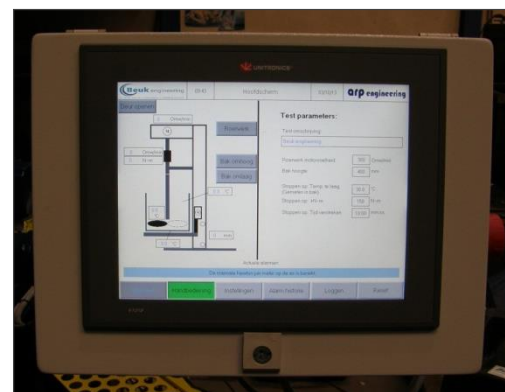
VERTRONIC

Rouk engineering

Handbediening

arp engineering

Test parameters:

Roteren

Bak omhoog

Bak omlaag

Rotorsnelheid motorsnelheid

Bak hoogte

Stoppen op: Temp. te laag

Stoppen op: kN m

Stoppen op: Tijd verstreken

Actieve alarmen

Handbediening

Instellingen

Alarm historie

Loggen

Reset